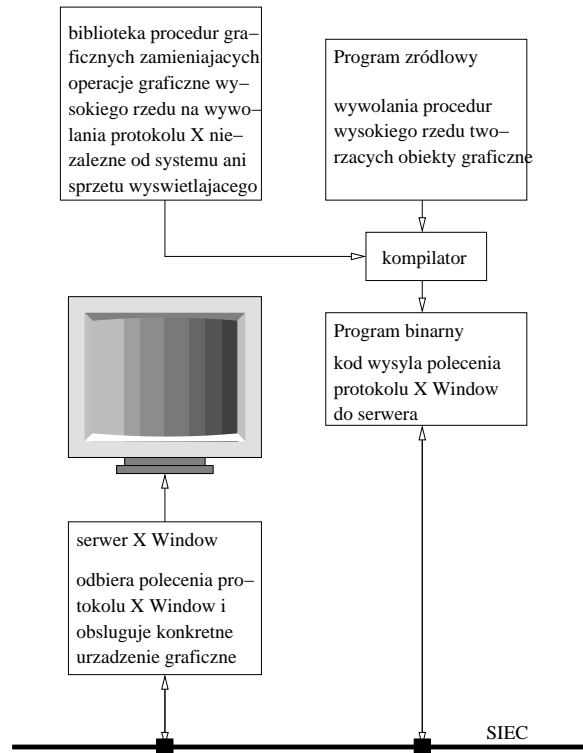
biblioteka procedur graficznych zamieniajacych operacje graficzne wysokiego rzedu na wywolania protokolu X niezalezne od systemu ani sprzetu wyswietlajacego

Program zródlowy

wywolania procedur wysokiego rzedu tworzacych obiekty graficzne

kompilator

Program binarny

kod wysyla polecenia protokolu X Window do serwera

serwer X Window

odbiera polecenia protokolu X Window i obsluguje konkretne urzadzenie graficzne

SIEC